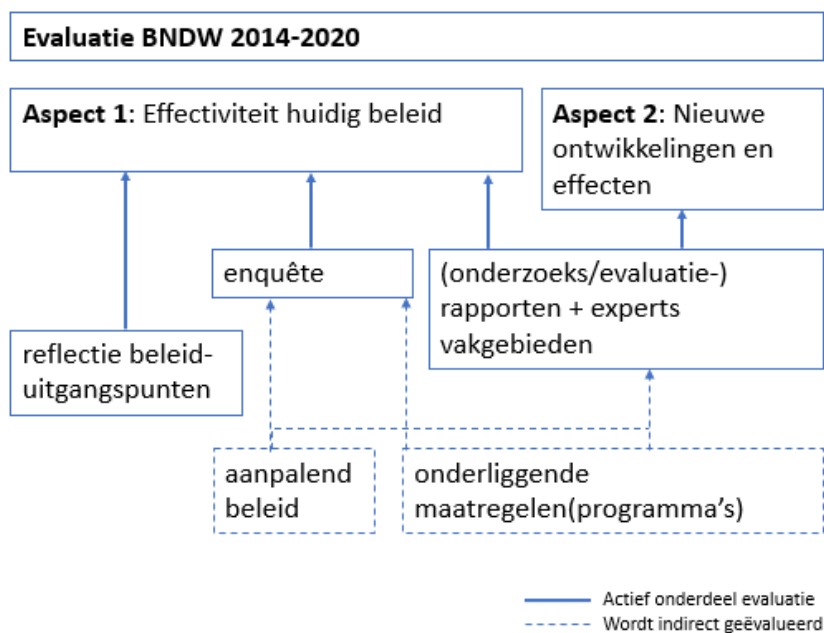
Evaluatie BNDW 2014-2020

Aspect 1: Effectiviteit huidig beleid

Aspect 2: Nieuwe ontwikkelingen en effecten

enquête

(onderzoeks/evaluatie-) rapporten + experts vakgebieden

reflectie beleid-uitgangspunten

aanpalend beleid

onderliggende maatregelen(programma's)

Actief onderdeel evaluatie
Wordt indirect geëvalueerd